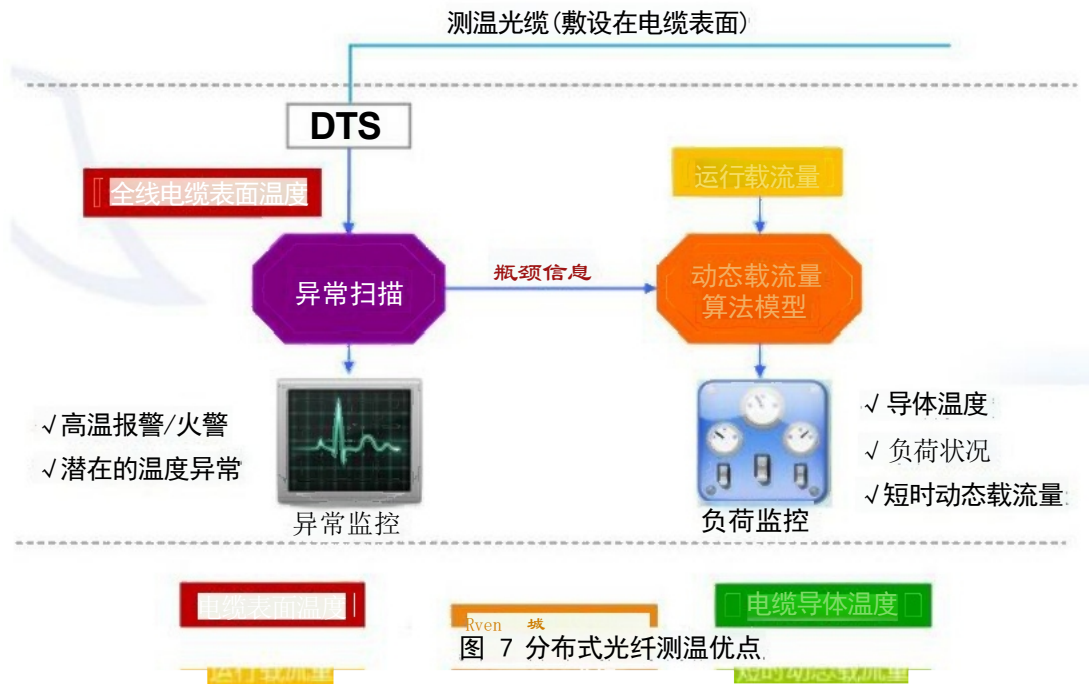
测温光缆(敷设在电缆表面)

DTS

全线电缆表面温度

运行载流量

异常扫描

瓶颈信息

动态载流量算法模型

√高温报警/火警

√潜在的温度异常

异常监控

负荷监控

√导体温度

√负荷状况

√短时动态载流量

电缆表面温度

Rven 城

电缆导体温度

图 7 分布式光纤测温优点

运行载流量

短时动态载流量